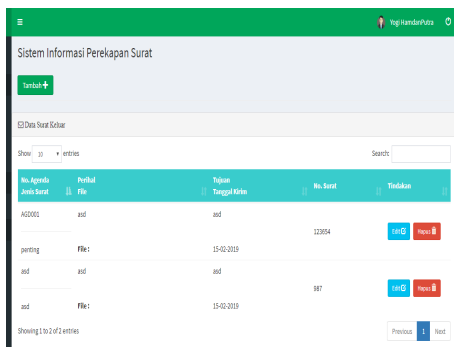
Yogi HamdanPutra

Sistem Informasi Perekapan Surat

Tambah

Data Surat Keluar

Show 10 entries

Search:

| No. Agenda Jenis Surat | Perihal File | Tujuan Tanggal Kirim | No. Surat | Tindakan |
|---|---|---|---|---|
| AGD001 penting | asd File : | asd 15-02-2019 | 123654 | Edit Hapus |
| asd asd | asd File : | asd 15-02-2019 | 987 | Edit Hapus |

Showing 1 to 2 of 2 entries

Previous 1 Next